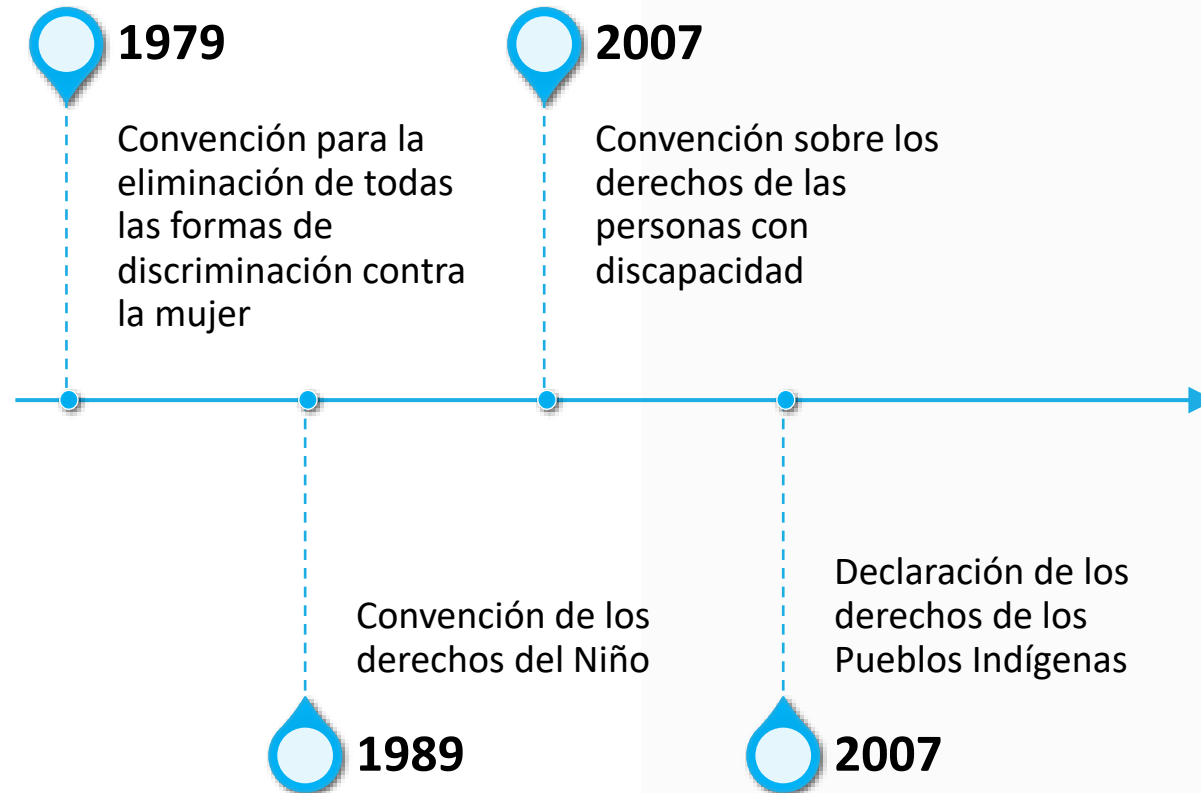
1979

Convención para la eliminación de todas las formas de discriminación contra la mujer

2007

Convención sobre los derechos de las personas con discapacidad

Convención de los derechos del Niño

1989

Declaración de los derechos de los Pueblos Indígenas

2007